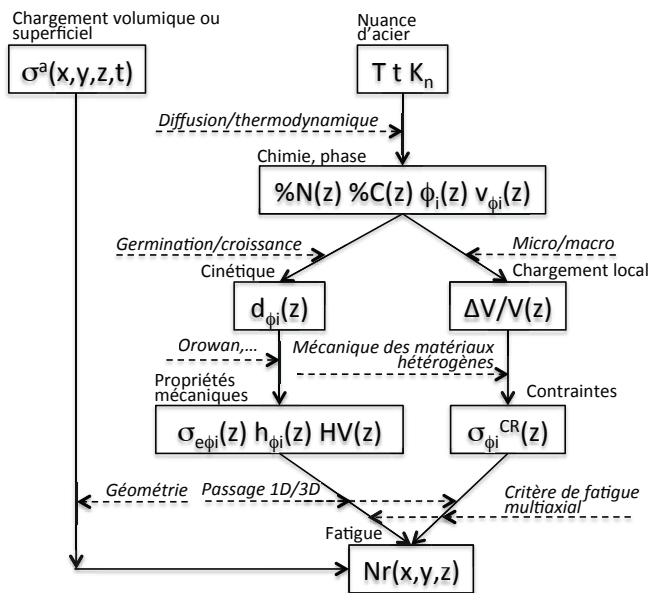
Chargement volumique ou superficiel

$\sigma^a(x,y,z,t)$

Nuance d'acier

$T\ t\ K_n$

Diffusion/thermodynamique

Chimie, phase

$\%N(z)\ \%C(z)\ \phi_i(z)\ v_{\phi i}(z)$

Germination/croissance

Micro/macro

Cinétique

Chargement local

$d_{\phi i}(z)$

$\Delta V/V(z)$

Orowan,...

Mécanique des matériaux hétérogènes

Propriétés mécaniques

Contraintes

$\sigma_{e\phi i}(z)\ h_{\phi i}(z)\ HV(z)$

$\sigma_{\phi i}^{CR}(z)$

Géométrie

Passage 1D/3D

Critère de fatigue multiaxial

Fatigue

$Nr(x,y,z)$